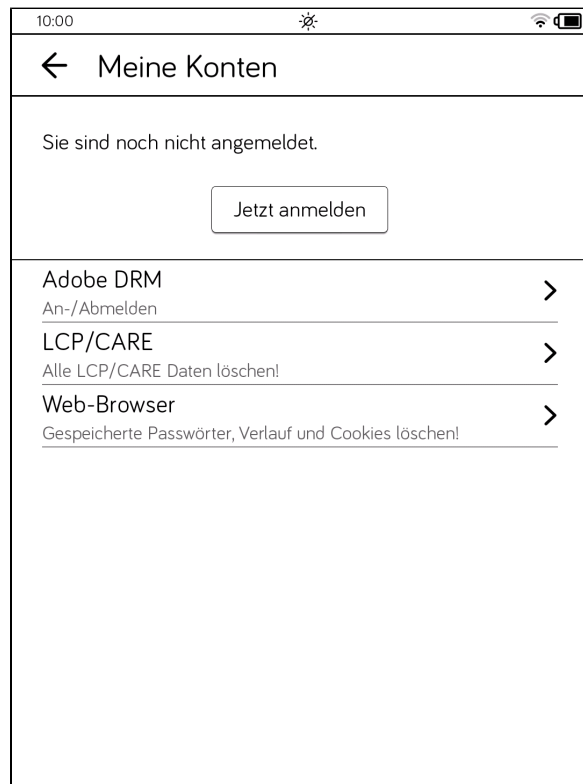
10:00

← Meine Konten

Sie sind noch nicht angemeldet.

Jetzt anmelden

Adobe DRM
An-/Abmelden

LCP/CARE
Alle LCP/CARE Daten löschen!

Web-Browser
Gespeicherte Passwörter, Verlauf und Cookies löschen!